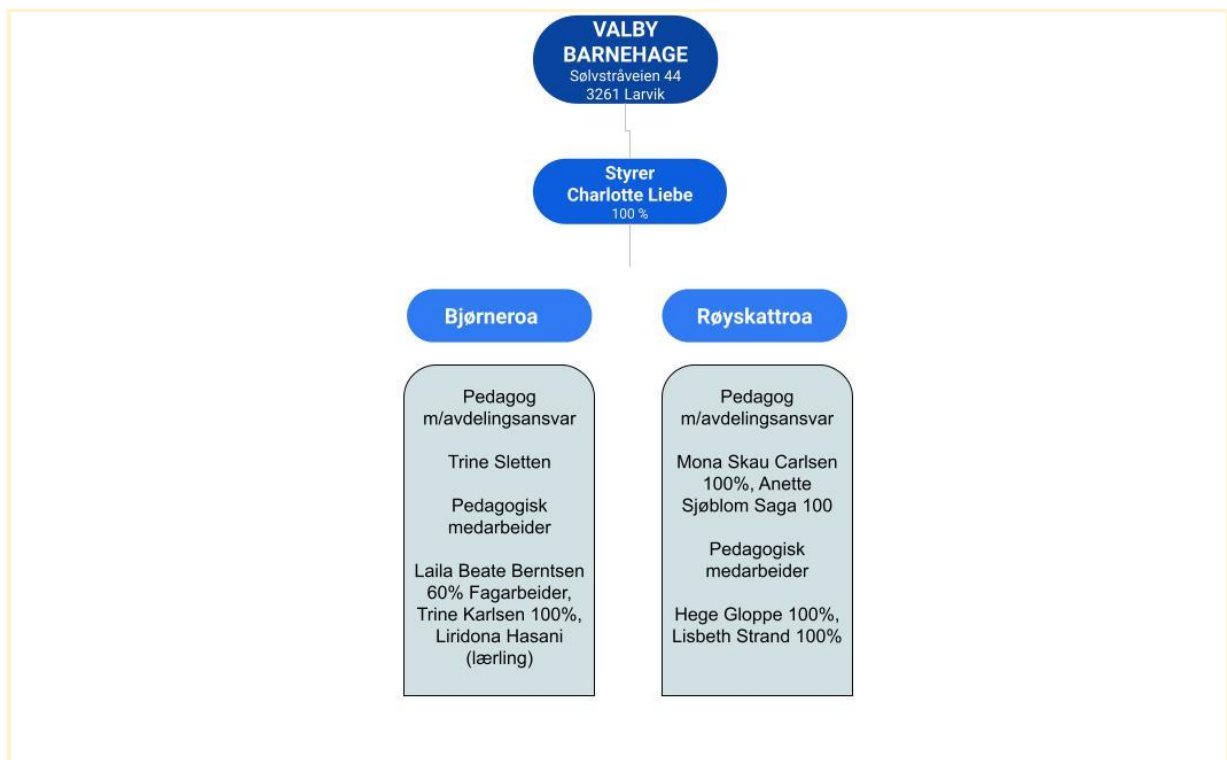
VALBY BARNEHAGE
Sølvstråveien 44
3261 Larvik

Styrer
Charlotte Liebe
100 %

Bjørneroa

Pedagog m/avdelingsansvar

Trine Sletten

Pedagogisk medarbeider

Laila Beate Berntsen 60% Fagarbeider, Trine Karlsen 100%, Liridona Hasani (lærling)

Røyskattroa

Pedagog m/avdelingsansvar

Mona Skau Carlsen 100%, Anette Sjøblom Saga 100

Pedagogisk medarbeider

Hege Gloppe 100%, Lisbeth Strand 100%